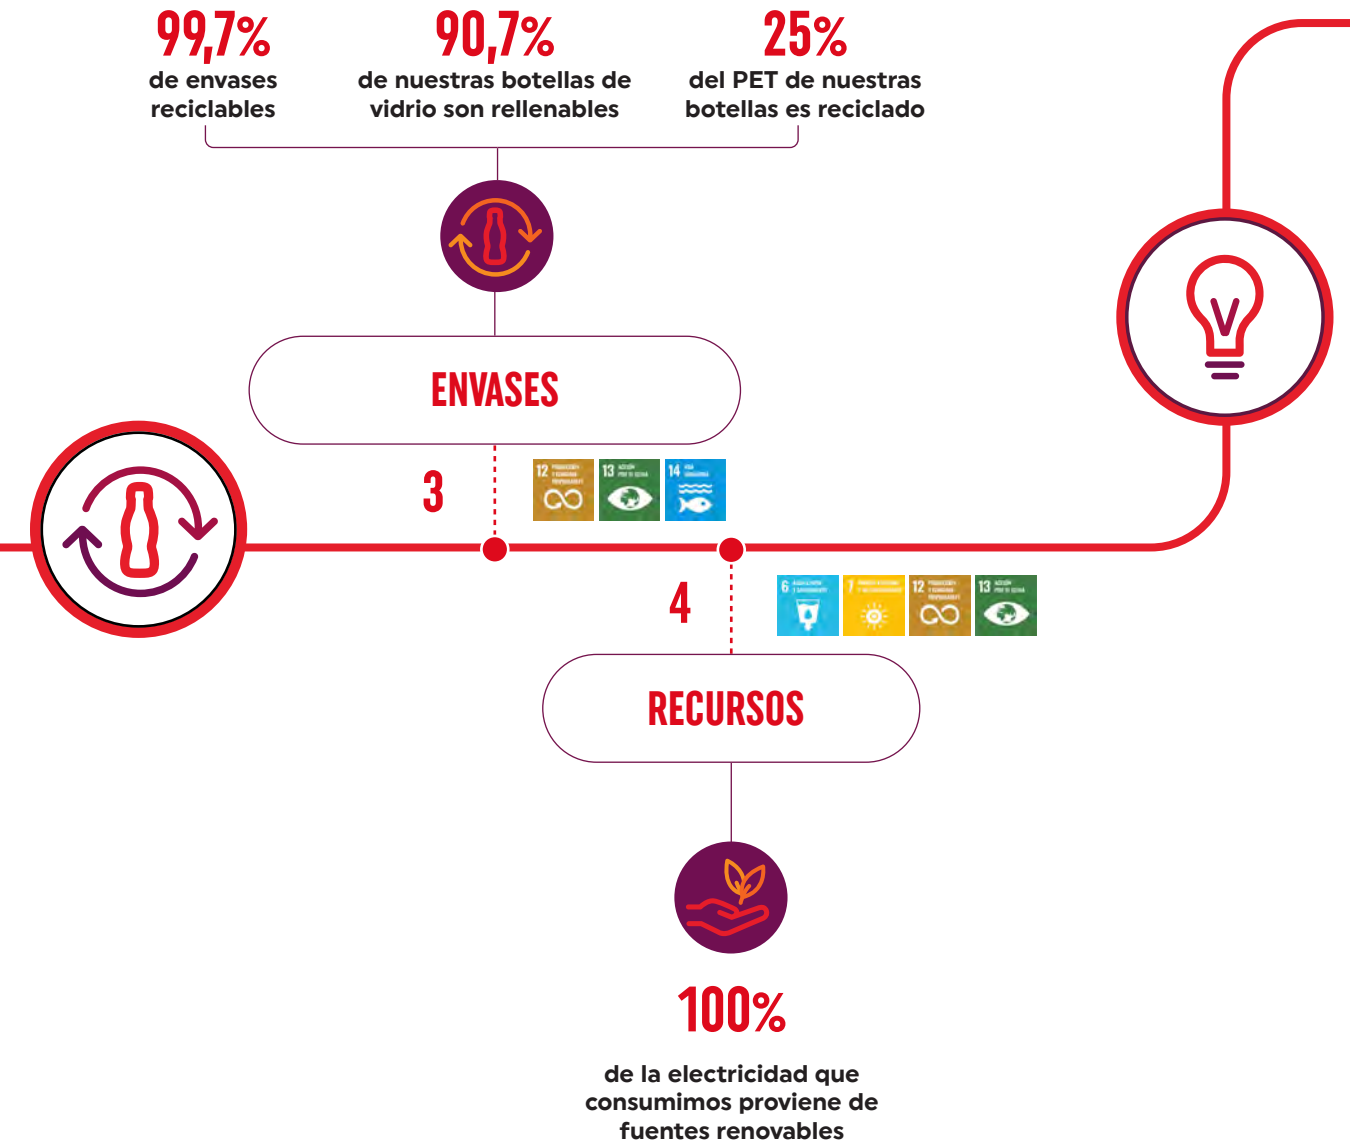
99,7%
de envases reciclables

90,7%
de nuestras botellas de vidrio son rellenables

25%
del PET de nuestras botellas es reciclado

ENVASES

3

12 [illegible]

13 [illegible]

14 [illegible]

4

6 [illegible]

7 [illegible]

12 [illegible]

13 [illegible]

RECURSOS

100%
de la electricidad que consumimos proviene de fuentes renovables